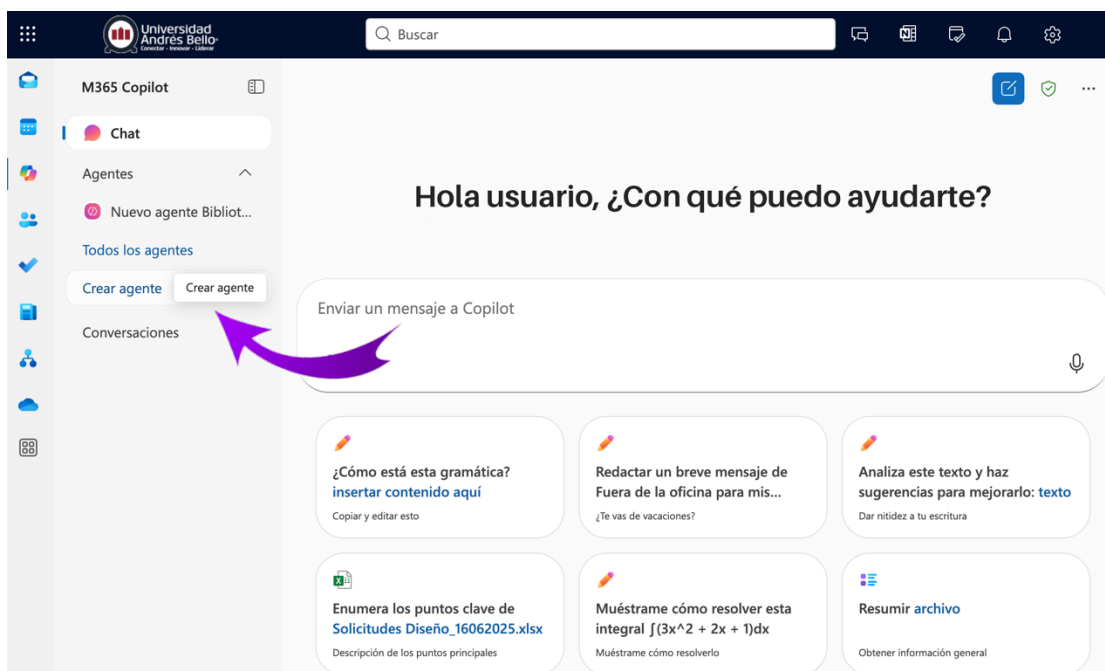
Universidad Andrés Bello
Conectar · Innovar · Liderar

Buscar

M365 Copilot

Chat

Agentes

Nuevo agente Bibliot...

Todos los agentes

Crear agente

Crear agente

Conversaciones

Hola usuario, ¿Con qué puedo ayudarte?

Enviar un mensaje a Copilot

¿Cómo está esta gramática? insertar contenido aquí
Copiar y editar esto

Redactar un breve mensaje de Fuera de la oficina para mis...
¿Te vas de vacaciones?

Analiza este texto y haz sugerencias para mejorarlo: texto
Dar nitidez a tu escritura

Enumera los puntos clave de Solicitudes Diseño_16062025.xlsx
Descripción de los puntos principales

Muéstrame cómo resolver esta integral ∫(3x^2 + 2x + 1)dx
Muéstrame cómo resolverlo

Resumir archivo
Obtener información general